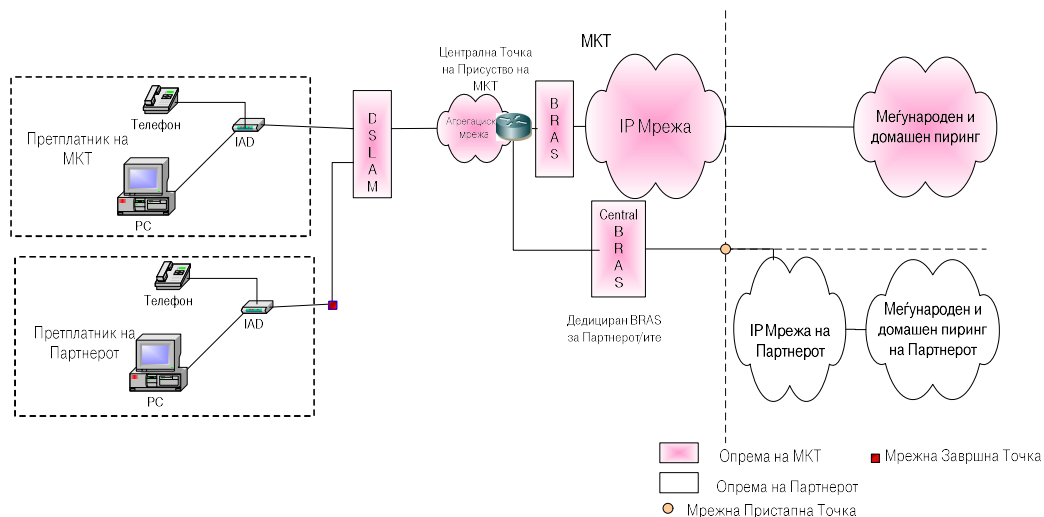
Централна Точка на Присуство на МКТ

МКТ

Телефон

Претплатник на МКТ

IAD

PC

D S L A M

Агрегациска мрежа

B R A S

IP Мрежа

Меѓународен и домашен пиринг

Central B R A S

Телефон

Претплатник на Партнерот

IAD

PC

Дедициран BRAS за Партнерот/ите

IP Мрежа на Партнерот

Меѓународен и домашен пиринг на Партнерот

Опрема на МКТ

Мрежна Завршна Точка

Опрема на Партнерот

Мрежна Пристапна Точка